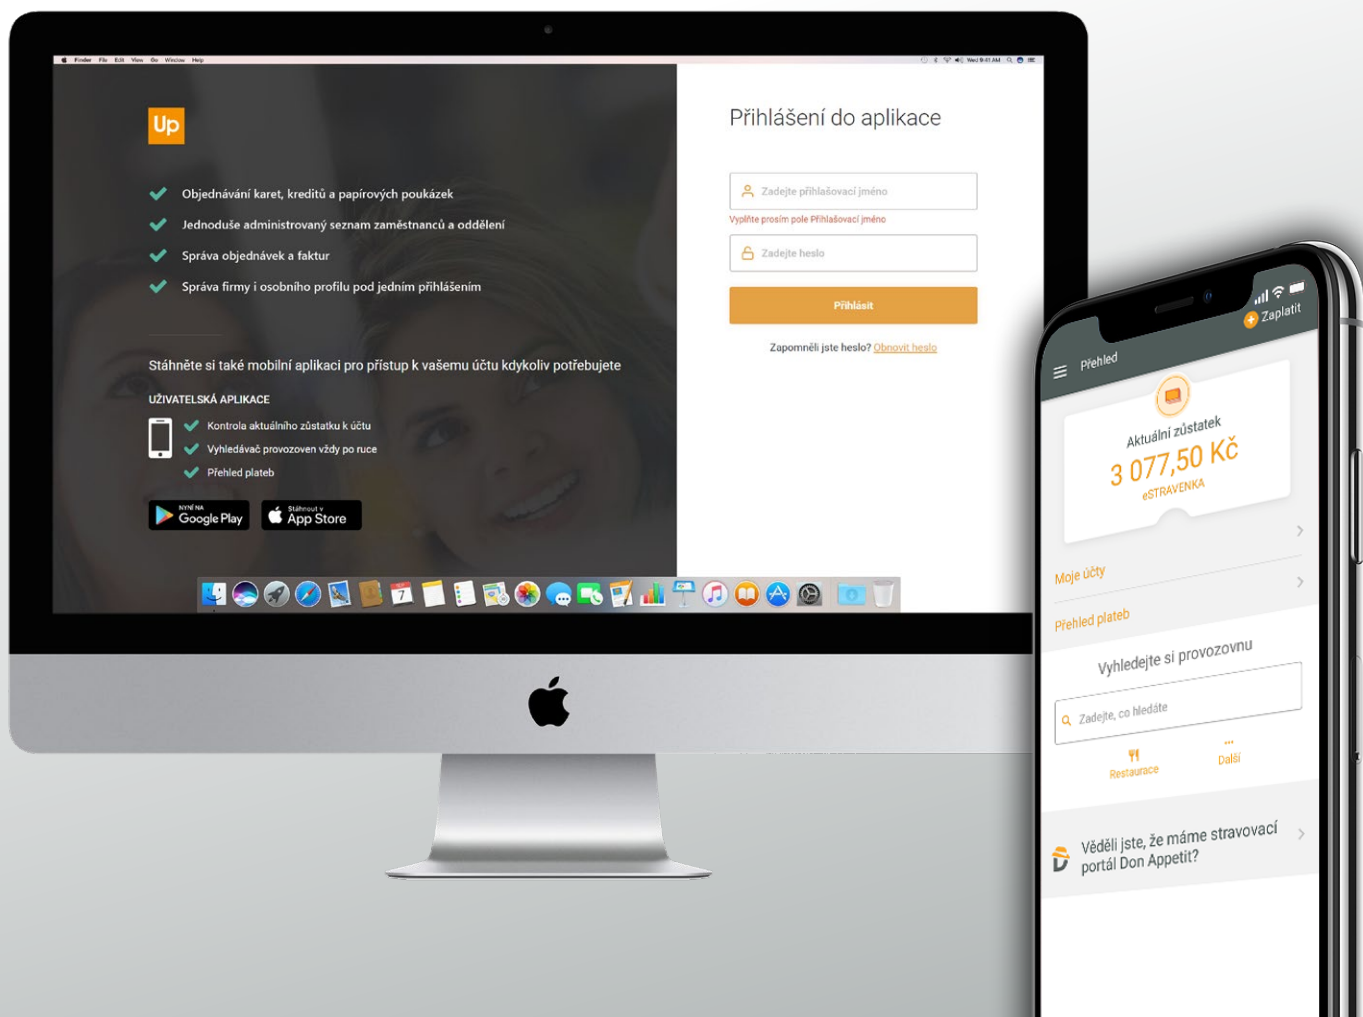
Finder File Edit View Go Window Help

Up

Objednávání karet, kreditů a papírových poukázek
Jednoduše administrovaný seznam zaměstnanců a oddělení
Správa objednávek a faktur
Správa firmy i osobního profilu pod jedním přihlášením

Stáhněte si také mobilní aplikaci pro přístup k vašemu účtu kdykoliv potřebujete

UŽIVATELSKÁ APLIKACE
Kontrola aktuálního zůstatku k účtu
Vyhledávač provozoven vždy po ruce
Přehled plateb

NYNÍ NA Google Play
Stáhnout v App Store

Přihlášení do aplikace

Zadejte přihlašovací jméno
Vyplňte prosím pole Přihlašovací jméno
Zadejte heslo
Přihlásit
Zapomněli jste heslo? Obnovit heslo

Přehled
Zaplatit
Aktuální zůstatek
3 077,50 Kč
eSTRAVENKA
Moje účty
Přehled plateb
Vyhledejte si provozovnu
Zadejte, co hledáte
Restaurace
Další
Věděli jste, že máme stravovací portál Don Appetit?